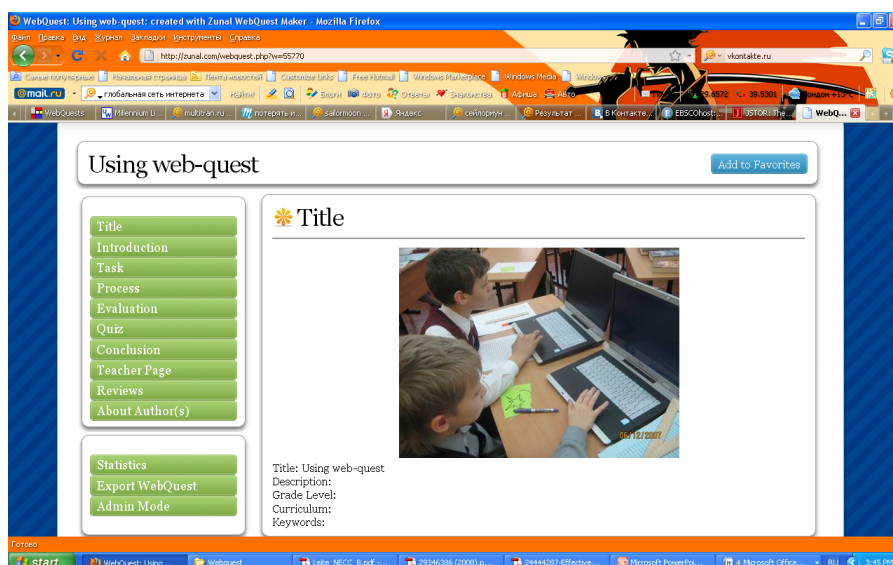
WebQuest: Using web-quest: created with Zunal WebQuest Maker - Mozilla Firefox

Файл Правка Вид Журнал Закладки Инструменты Справка

http://zunal.com/webquest.php?w=55770

vkontakte.ru

Самые популярные Начальная страница Лента новостей Customize Links Free Hotmail Windows Marketplace Windows Media Windows

@mail.ru глобальная сеть интернета Найти Блоги Фото Ответы Знакомства Афиша Авто 39.6572 39.5301 Лондон +13

WebQuests Millennium Li... multitran.ru ... потерять и... sailormoon ... Яндекс сейлорлун... Результат ... В Контакте... EBSCOhost: ... JSTOR: The... WebQ...

Using web-quest

Add to Favorites

Title
Introduction
Task
Process
Evaluation
Quiz
Conclusion
Teacher Page
Reviews
About Author(s)

Statistics
Export WebQuest
Admin Mode

Title

06/12/2007

Title: Using web-quest
Description:
Grade Level:
Curriculum:
Keywords:

Готово

start WebQuest: Using ... Webquest Leite_NECC_B.pdf - ... 29346386 (2008).p... 24444287-Effective... Microsoft PowerPoi... 4 Microsoft Office... RU 3:45 PM